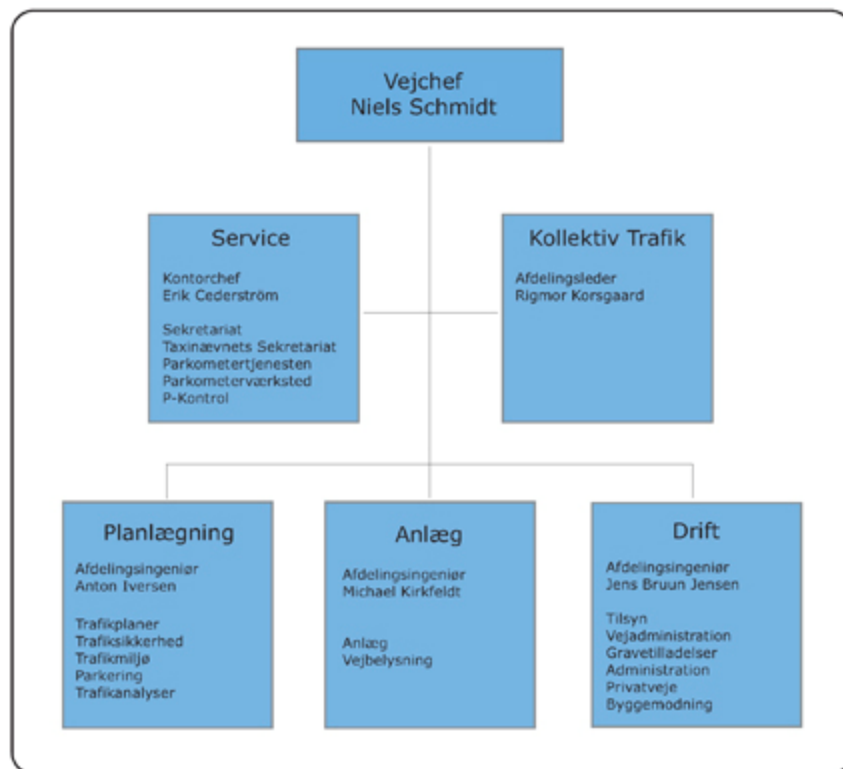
Vejchef
Niels Schmidt

Service

Kontorchef
Erik Cederström

Sekretariat
Taxinævnets Sekretariat
Parkometertjenesten
Parkometerværksted
P-Kontrol

Kollektiv Trafik

Afdelingsleder
Rigmor Korsgaard

Planlægning

Afdelingsingeniør
Anton Iversen

Trafikplaner
Trafiksikkerhed
Trafikmiljø
Parkering
Trafikanalyser

Anlæg

Afdelingsingeniør
Michael Kirkfeldt

Anlæg
Vejbelysning

Drift

Afdelingsingeniør
Jens Bruun Jensen

Tilsyn
Vejadministration
Gravetilladelser
Administration
Privatveje
Byggemodning